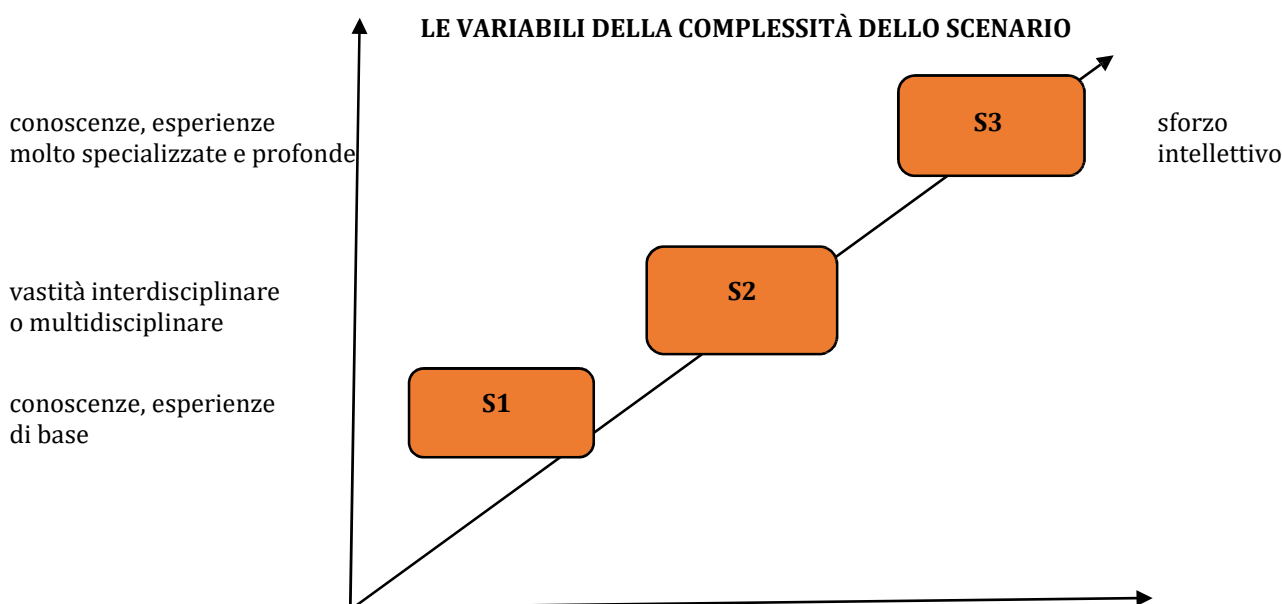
LE VARIABILI DELLA COMPLESSITÀ DELLO SCENARIO

conoscenze, esperienze molto specializzate e profonde

S3

sforzo intellettivo

vastità interdisciplinare o multidisciplinare

S2

conoscenze, esperienze di base

S1